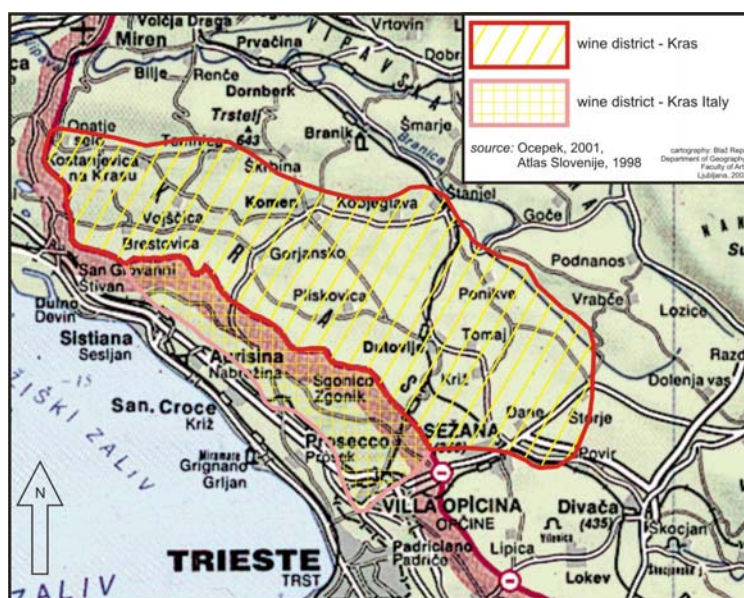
wine district - Kras

wine district - Kras Italy

source: Ocepek, 2001, Atlas Slovenije, 1998

cartography: Blaž Rep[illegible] Department of Geograph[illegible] Faculty of Ar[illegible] Ljubljana, 200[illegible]

Volčja Draga
Vrtovin
Miren
Prvačina
Dobr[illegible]
Bilje
Renče
Dornberk
VIPAVSKA
Trstelj
643
Branik
Šmarje
Branica
Opatje selo
Temnica
Kostanjevica na Krasu
Škrbina
Štanjel
Goče
KRAS
Komen
Kobjeglava
Vojščica
Brestovica
Gorjansko
Podnanos
San Giovanni
Stivan
Pliskovica
Ponikve
Vrabče
Lozice
Duino
Devin
Sistiana
Sesljan
Tomaj
Razd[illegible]
Aurisina
Nabrežina
Dutovlje
Dolenja vas
Sgonico
Zgonik
Kriz
San. Croce
Križ
Dane
Štorje
TRŽAŠKI ZALIV
Miramare
Grignano
Grljan
Prosecco
Prosek
SEŽANA
Povir
N
VILLA OPICINA
OPČINE
Divača
(435)
Škocjan
TRIESTE
TRST
Padriciano
Padriče
Lipica
Lokev
ZALIV